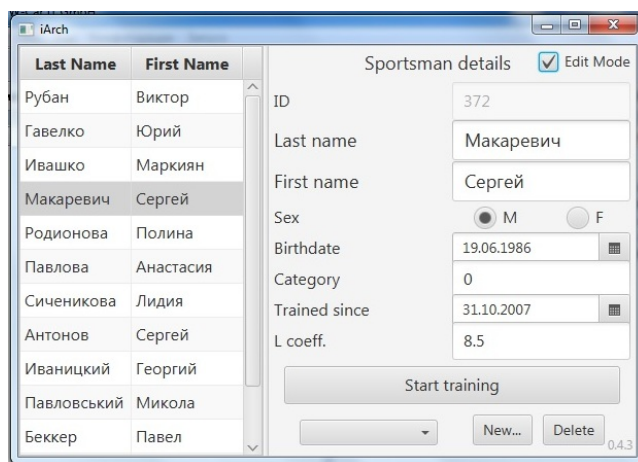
iArch

| Last Name | First Name |
|---|---|
| Рубан | Виктор |
| Гавелко | Юрий |
| Ивашко | Маркиян |
| Макаревич | Сергей |
| Родионова | Полина |
| Павлова | Анастасия |
| Сиченикова | Лидия |
| Антонов | Сергей |
| Иваницкий | Георгий |
| Павловський | Микола |
| Беккер | Павел |

Sportsman details
Edit Mode

ID 372
Last name Макаревич
First name Сергей
Sex M F
Birthdate 19.06.1986
Category 0
Trained since 31.10.2007
L coeff. 8.5

Start training

New...
Delete
0.4.3